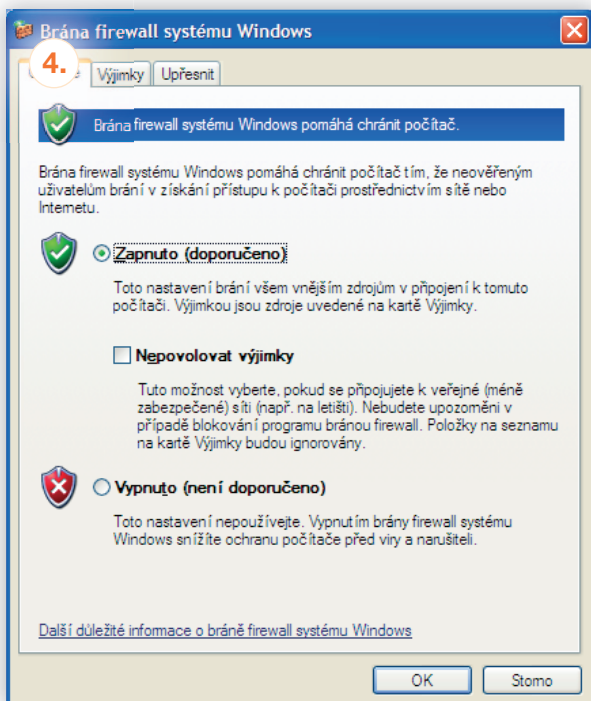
Brána firewall systému Windows

4. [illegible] | Výjimky | Upřesnit

Brána firewall systému Windows pomáhá chránit počítač.

Brána firewall systému Windows pomáhá chránit počítač tím, že neověřeným uživatelům brání v získání přístupu k počítači prostřednictvím sítě nebo Internetu.

Zapnuto (doporučeno)

Toto nastavení brání všem vnějším zdrojům v připojení k tomuto počítači. Výjimkou jsou zdroje uvedené na kartě Výjimky.

Nepovolovat výjimky

Tuto možnost vyberte, pokud se připojujete k veřejné (méně zabezpečené) síti (např. na letišti). Nebudete upozorněni v případě blokování programu bránou firewall. Položky na seznamu na kartě Výjimky budou ignorovány.

Vypnuto (není doporučeno)

Toto nastavení nepoužívejte. Vypnutím brány firewall systému Windows snížíte ochranu počítače před viry a narušiteli.

Další důležité informace o bráně firewall systému Windows

OK | Storno